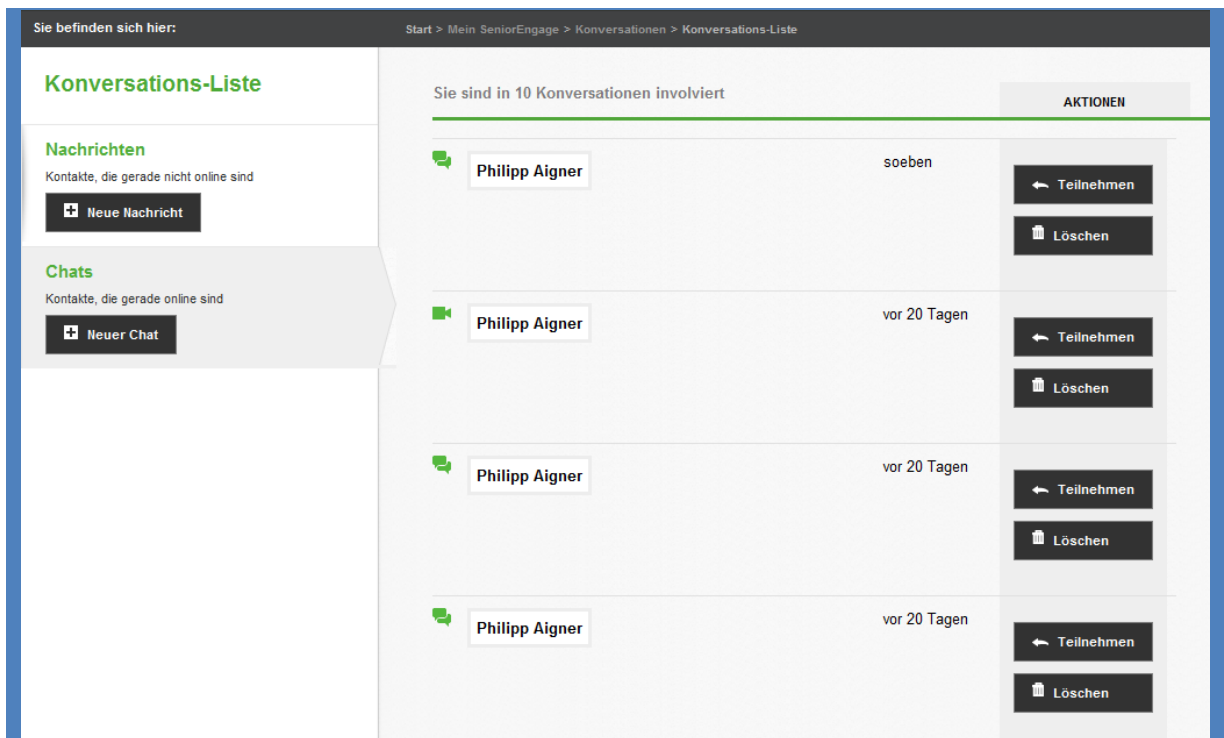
Sie befinden sich hier: Start > Mein SeniorEngage > Konversationen > Konversations-Liste

Konversations-Liste

Nachrichten
Kontakte, die gerade nicht online sind
Neue Nachricht

Chats
Kontakte, die gerade online sind
Neuer Chat

Sie sind in 10 Konversationen involviert

AKTIONEN

Philipp Aigner
soeben
Teilnehmen
Löschen

Philipp Aigner
vor 20 Tagen
Teilnehmen
Löschen

Philipp Aigner
vor 20 Tagen
Teilnehmen
Löschen

Philipp Aigner
vor 20 Tagen
Teilnehmen
Löschen